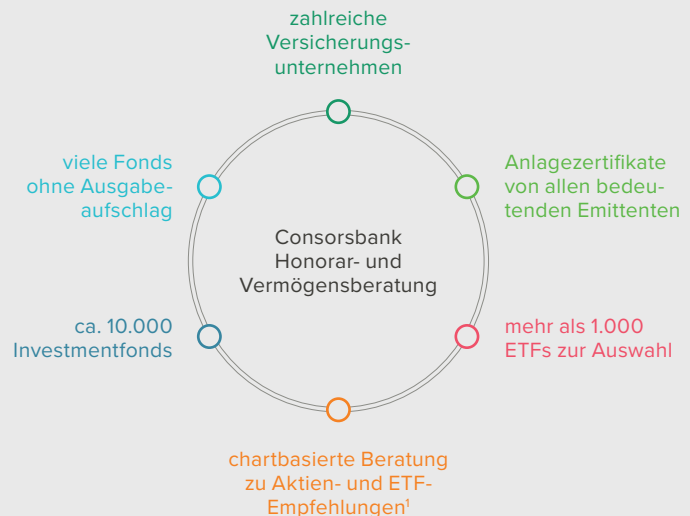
zahlreiche Versicherungsunternehmen

Anlagezertifikate von allen bedeutenden Emittenten

mehr als 1.000 ETFs zur Auswahl

chartbasierte Beratung zu Aktien- und ETF-Empfehlungen¹

ca. 10.000 Investmentfonds

viele Fonds ohne Ausgabeaufschlag

Consorsbank Honorar- und Vermögensberatung